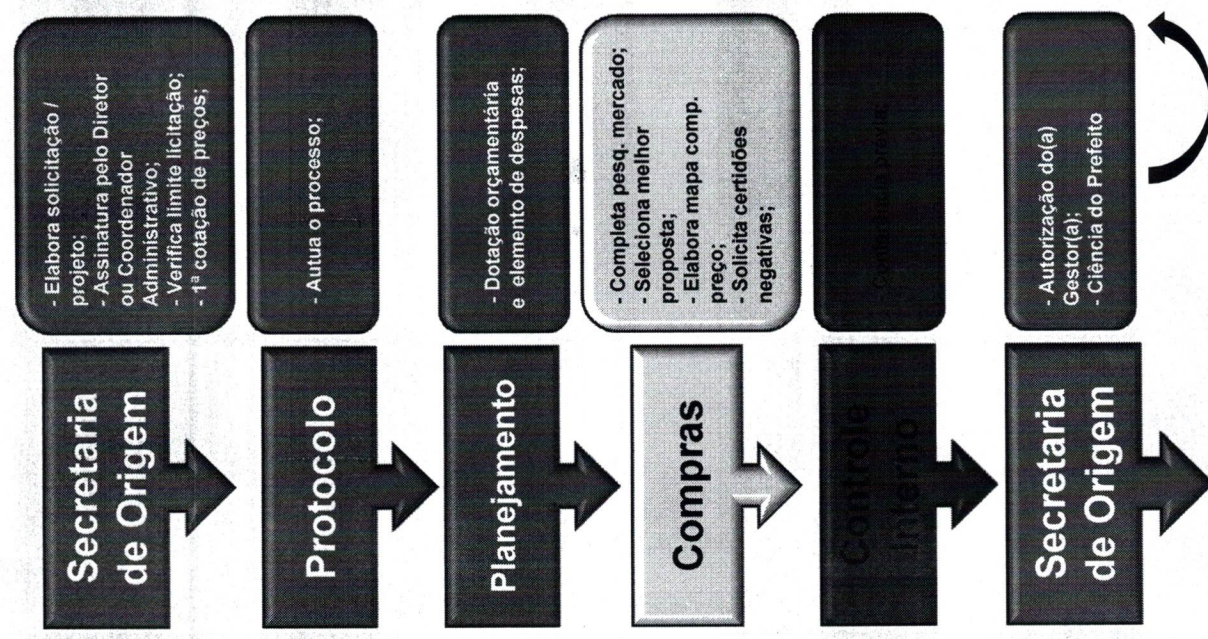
Secretaria de Origem

- Elabora solicitação / projeto;
- Assinatura pelo Diretor ou Coordenador Administrativo;
- Verifica limite licitação;
- 1ª cotação de preços;

Protocolo

- Autua o processo;

Planejamento

- Dotação orçamentária e elemento de despesas;

Compras

- Completa pesq. mercado;
- Seleciona melhor proposta;
- Elabora mapa comp. preço;
- Solicita certidões negativas;

Controle Interno

- Conferência prévia

Secretaria de Origem

- Autorização do(a) Gestor(a);
- Ciência do Prefeito